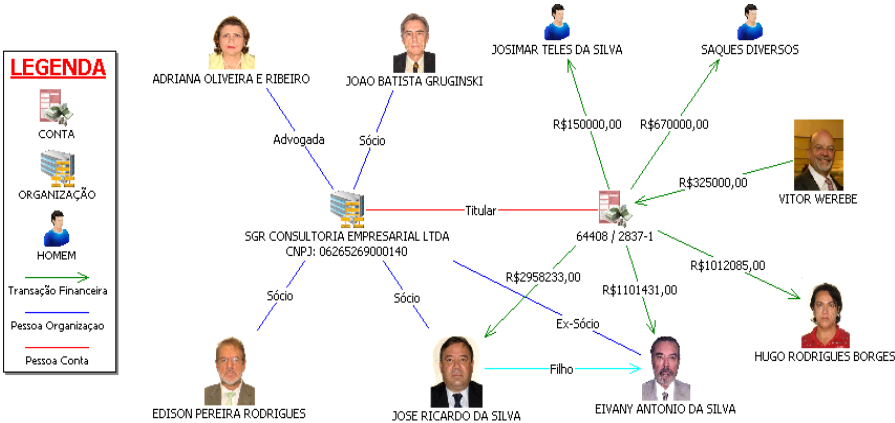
LEGENDA

CONTA

ORGANIZAÇÃO

HOMEM

Transação Financeira

Pessoa Organizaçao

Pessoa Conta

ADRIANA OLIVEIRA E RIBEIRO

JOAO BATISTA GRUGINSKI

JOSIMAR TELES DA SILVA

SAQUES DIVERSOS

Advogada

Sócio

R$150000,00

R$670000,00

R$325000,00

VITOR WEREBE

Titular

SGR CONSULTORIA EMPRESARIAL LTDA
CNPJ: 06265269000140

64408 / 2837-1

R$2958233,00

R$1012085,00

R$1101431,00

Sócio

Sócio

Ex-Sócio

HUGO RODRIGUES BORGES

Filho

EDISON PEREIRA RODRIGUES

JOSE RICARDO DA SILVA

EIVANY ANTONIO DA SILVA